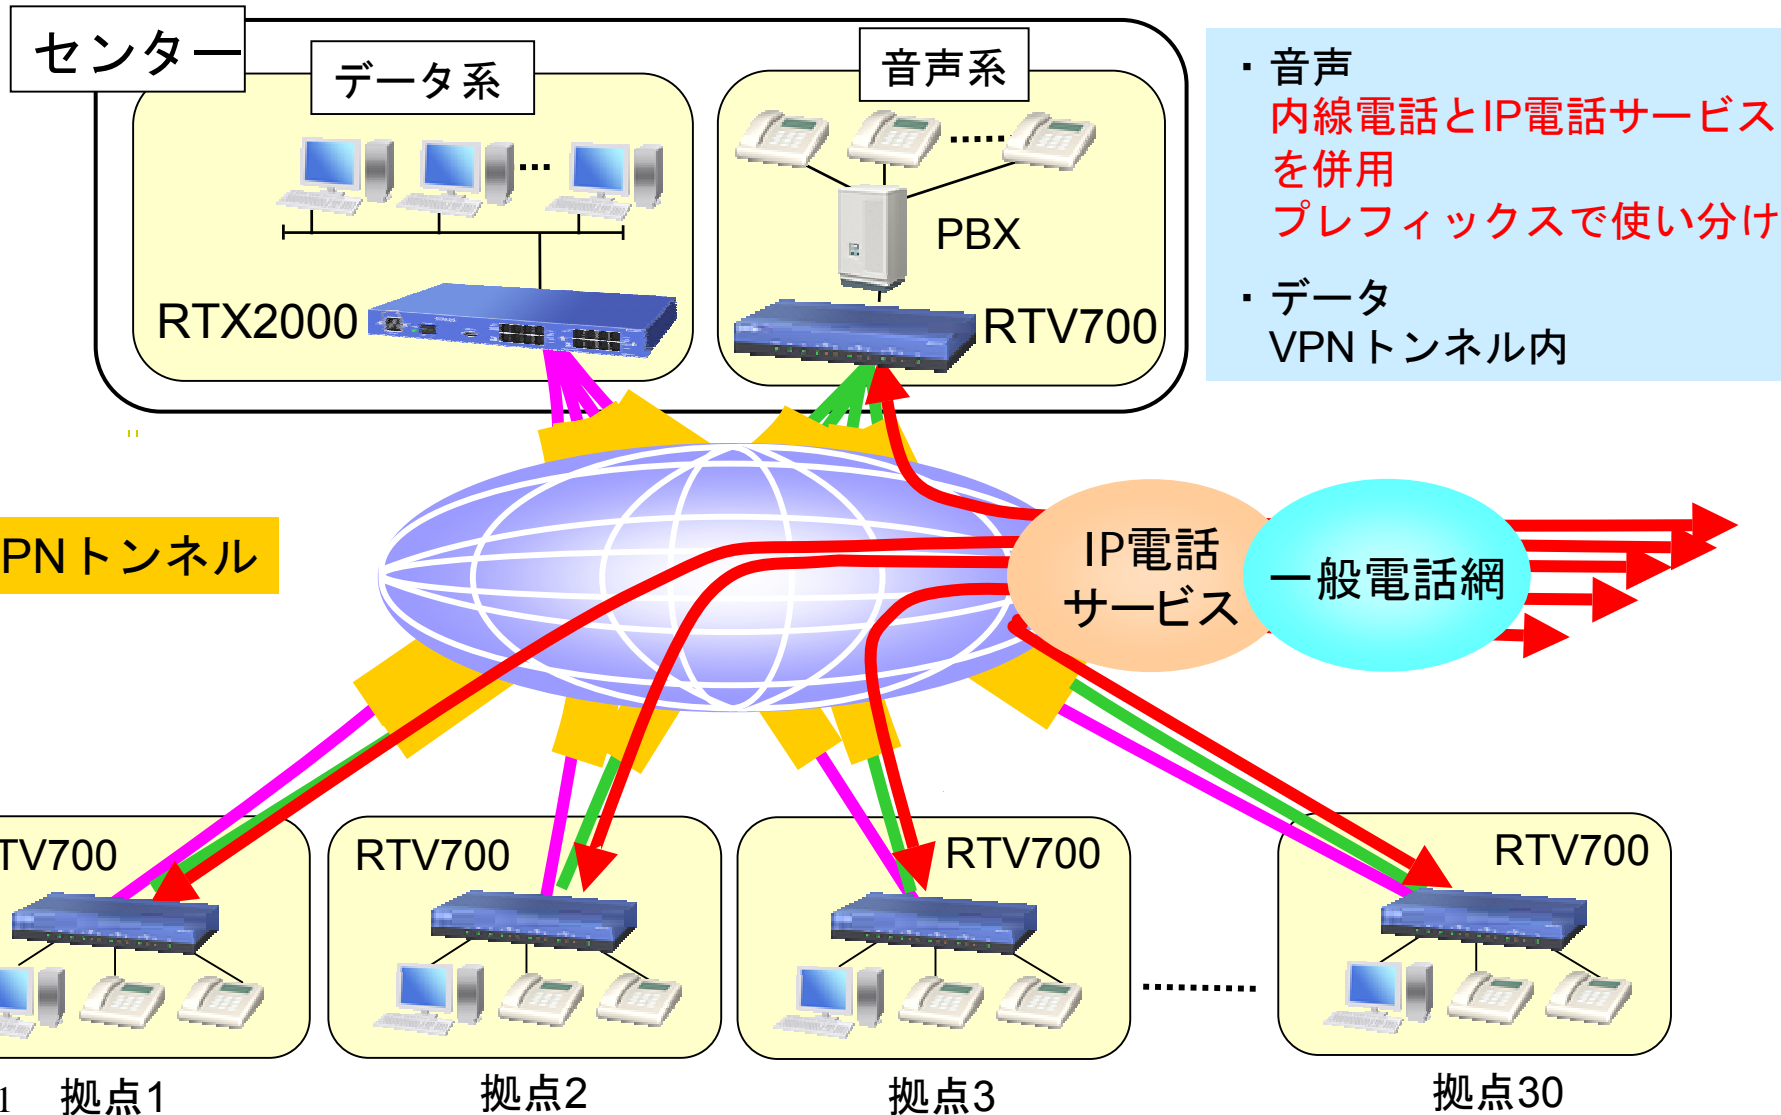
センター

データ系

RTX2000

音声系

PBX

RTV700

・音声
内線電話とIP電話サービスを併用
プレフィックスで使い分け

・データ
VPNトンネル内

PNトンネル

IP電話
サービス

一般電話網

TV700

RTV700

RTV700

RTV700

1 拠点1

拠点2

拠点3

拠点30